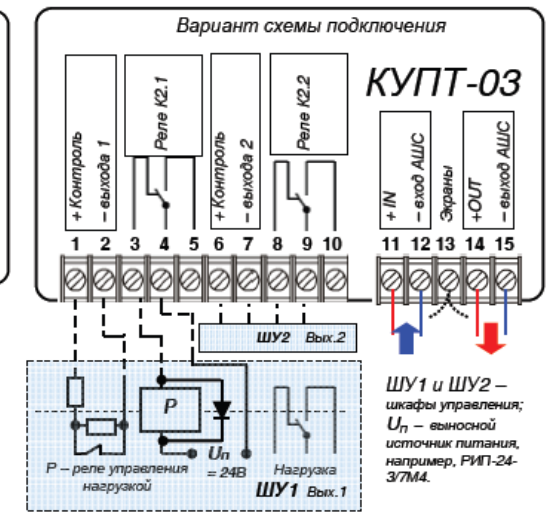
Вариант схемы подключения

КУПТ-03

+ Контроль
– выхода 1

Реле К2.1

+ Контроль
– выхода 2

Реле К2.2

+ IN
– вход АШС

Экраны

+ OUT
– выход АШС

1 2 3 4 5 6 7 8 9 10 11 12 13 14 15

ШУ2 Вых.2

P

Uп = 24В

P – реле управления нагрузкой

Нагрузка

ШУ1 Вых.1

ШУ1 и ШУ2 – шкафы управления; $U_п$ – выносной источник питания, например, РИП-24-3/7М4.